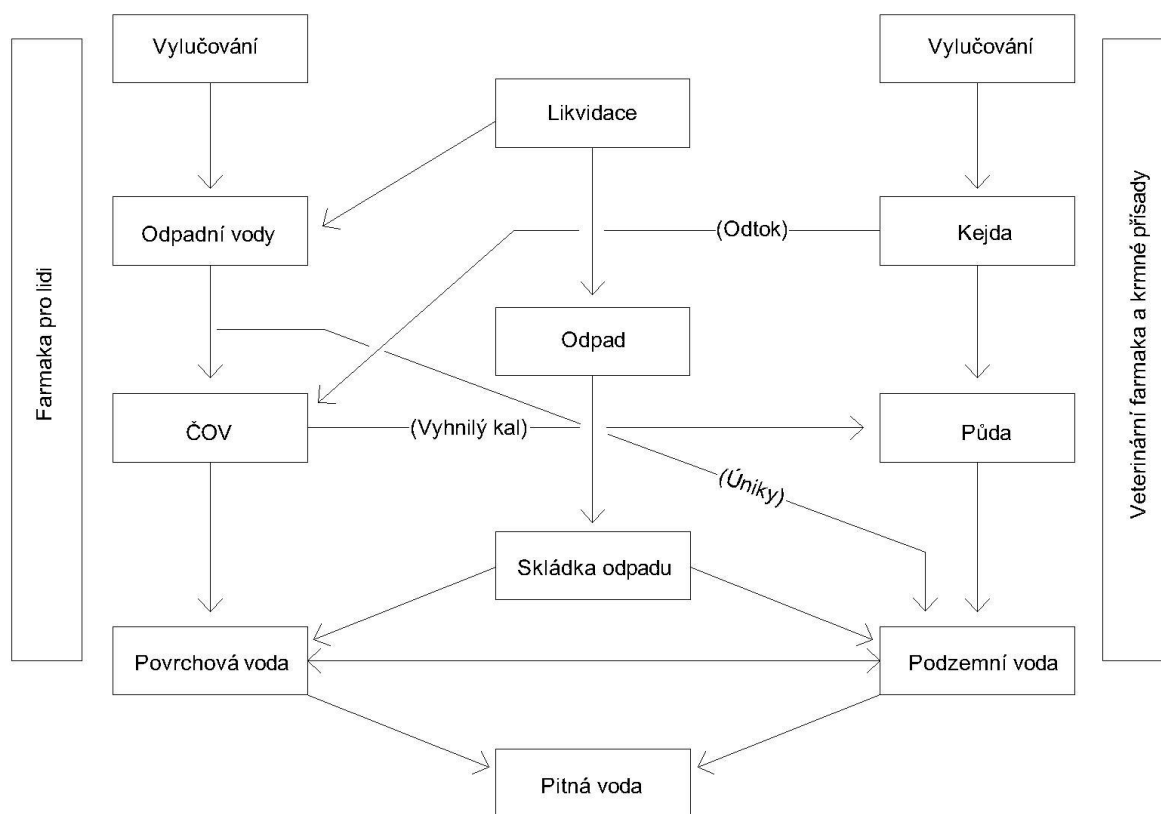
Farmaka pro lidi

Vylučování

Likvidace

Vylučování

Veterinární farmaka a krmné přísady

Odpadní vody

(Odtok)

Kejda

Odpad

ČOV

(Vyhnilý kal)

Půda

(Úniky)

Skládka odpadu

Povrchová voda

Podzemní voda

Pitná voda